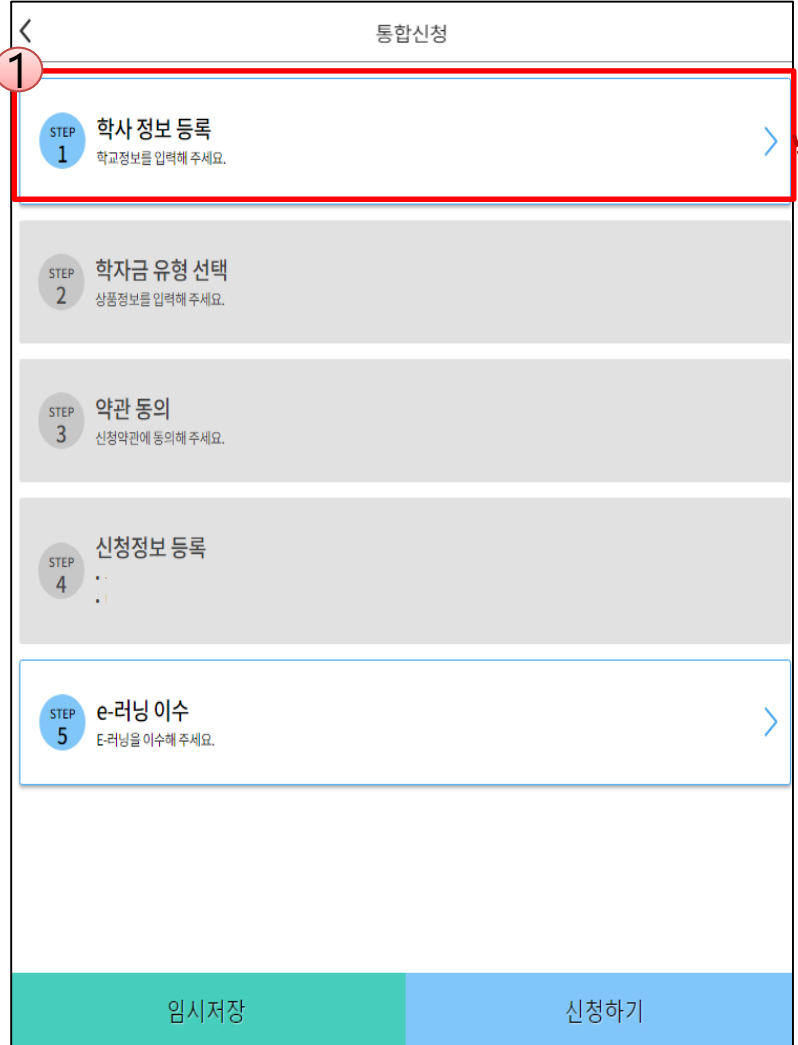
통합신청

1

STEP 1
학사 정보 등록
학교정보를 입력해 주세요.

STEP 2
학자금 유형 선택
상품정보를 입력해 주세요.

STEP 3
약관 동의
신청약관에 동의해 주세요.

STEP 4
신청정보 등록

STEP 5
e-러닝 이수
E-러닝을 이수해 주세요.

임시저장

신청하기